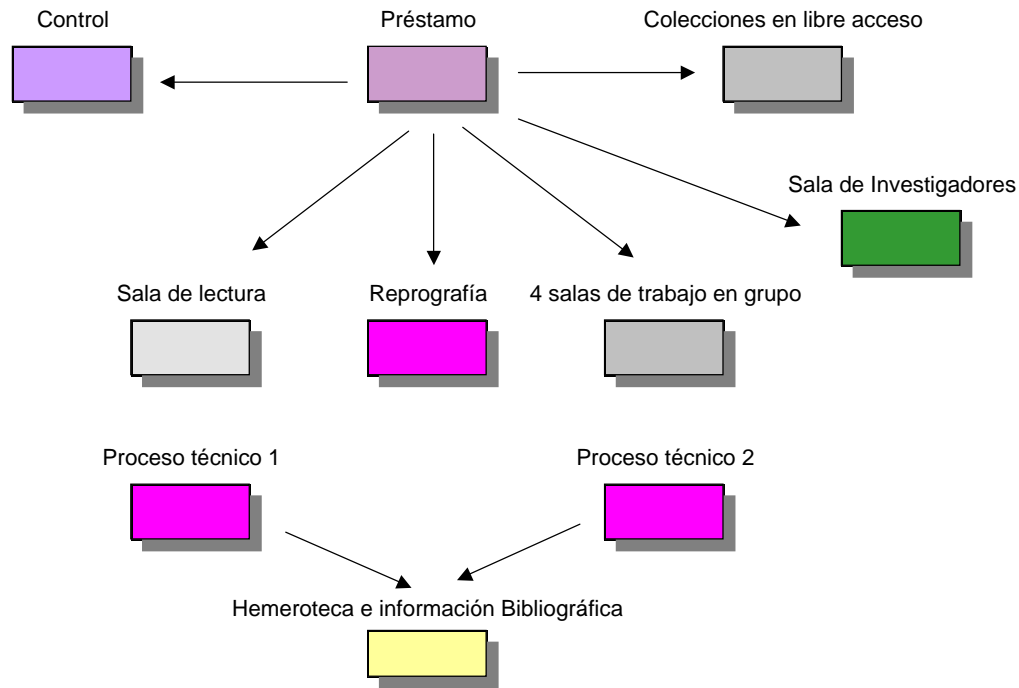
Control

Préstamo

Colecciones en libre acceso

Sala de Investigadores

Sala de lectura

Reprografía

4 salas de trabajo en grupo

Proceso técnico 1

Proceso técnico 2

Hemeroteca e información Bibliográfica